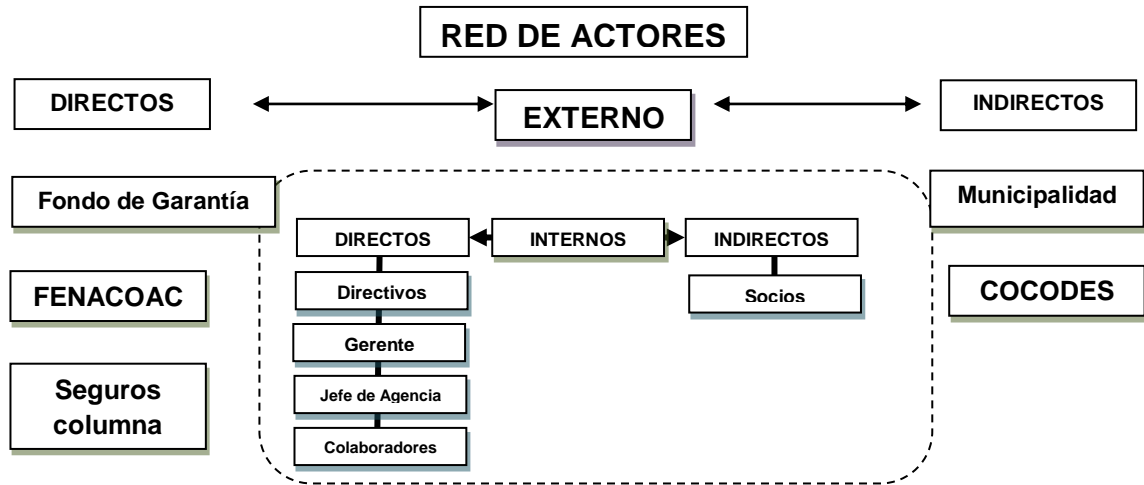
RED DE ACTORES

DIRECTOS

EXTERNO

INDIRECTOS

Fondo de Garantía

FENACOAC

Seguros columna

DIRECTOS

INTERNOS

INDIRECTOS

Directivos

Gerente

Jefe de Agencia

Colaboradores

Socios

Municipalidad

COCODES